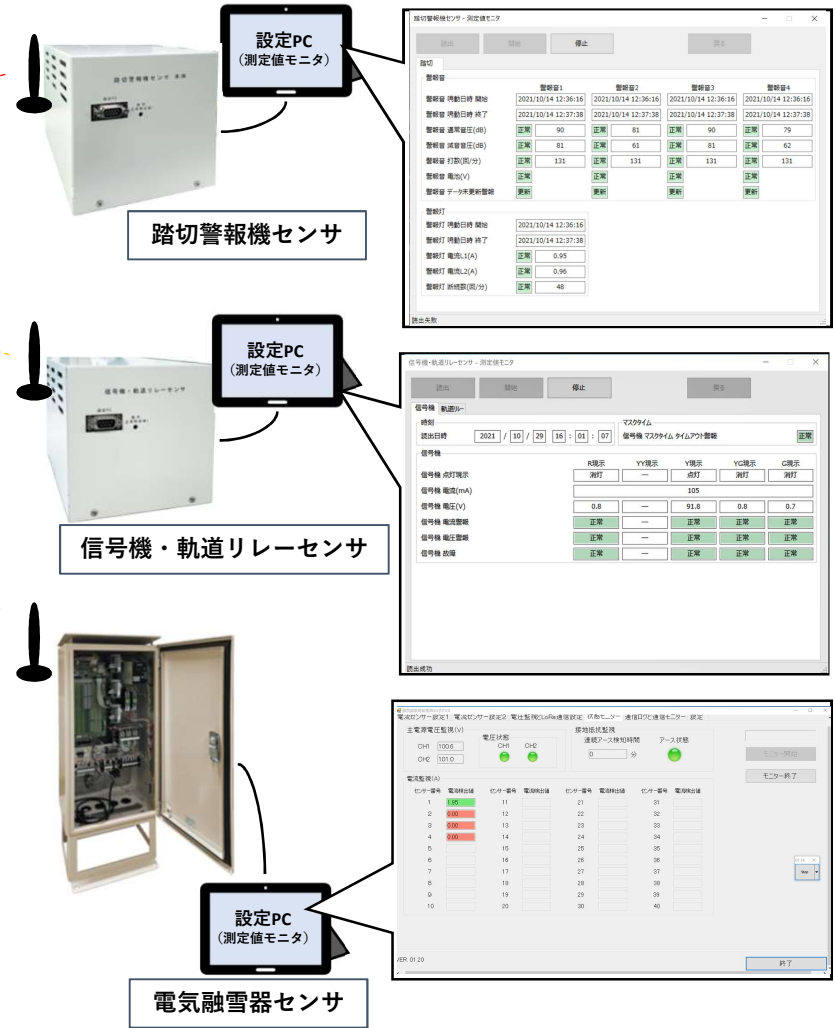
踏切警報機センサ

設定PC
(測定値モニタ)

踏切警報機センサ - 測定値モニタ

読出　開始　停止　戻る

踏切

警報音

| | 警報音1 | 警報音2 | 警報音3 | 警報音4 |
|---|---|---|---|---|
| 警報音 鳴動日時 開始 | 2021/10/14 12:36:16 | 2021/10/14 12:36:16 | 2021/10/14 12:36:16 | 2021/10/14 12:36:16 |
| 警報音 鳴動日時 終了 | 2021/10/14 12:37:38 | 2021/10/14 12:37:38 | 2021/10/14 12:37:38 | 2021/10/14 12:37:38 |
| 警報音 通常音圧(dB) | 正常 90 | 正常 81 | 正常 90 | 正常 79 |
| 警報音 減音音圧(dB) | 正常 81 | 正常 61 | 正常 81 | 正常 62 |
| 警報音 打数(回/分) | 正常 131 | 正常 131 | 正常 131 | 正常 131 |
| 警報音 電池(V) | 正常 | 正常 | 正常 | 正常 |
| 警報音 データ未更新警報 | 更新 | 更新 | 更新 | 更新 |

警報灯

| | |
|---|---|
| 警報灯 鳴動日時 開始 | 2021/10/14 12:36:16 |
| 警報灯 鳴動日時 終了 | 2021/10/14 12:37:38 |
| 警報灯 電流L1(A) | 正常 0.95 |
| 警報灯 電流L2(A) | 正常 0.96 |
| 警報灯 点滅数(回/分) | 正常 48 |

読出失敗

信号機・軌道リレーセンサ

設定PC
(測定値モニタ)

信号機・軌道リレーセンサ - 測定値モニタ

読出　開始　停止　戻る

信号機　軌道リレー

時刻
読出日時 2021 / 10 / 29 16 : 01 : 07

マスクタイム
信号機 マスクタイム タイムアウト警報 正常

信号機

| | R現示 | YY現示 | Y現示 | YG現示 | G現示 |
|---|---|---|---|---|---|
| 信号機 点灯現示 | 消灯 | — | 点灯 | 消灯 | 消灯 |
| 信号機 電流(mA) | 105 | | | | |
| 信号機 電圧(V) | 0.8 | — | 91.8 | 0.8 | 0.7 |
| 信号機 電流警報 | 正常 | — | 正常 | 正常 | 正常 |
| 信号機 電圧警報 | 正常 | — | 正常 | 正常 | 正常 |
| 信号機 故障 | 正常 | — | 正常 | 正常 | 正常 |

読出成功

電流センサー設定1　電流センサー設定2　電圧監視CLoRa通信設定　状態モニター　通信ログと通信モニター設定

主電源電圧監視(V)
CH1 100.6
CH2 101.0
電圧状態 CH1 CH2

接地抵抗監視
連続アース検知時間 0 分
アース状態

モニター開始
モニター終了

電流監視(A)

| センサー番号 | 電流検出値 | センサー番号 | 電流検出値 | センサー番号 | 電流検出値 | センサー番号 | 電流検出値 |
|---|---|---|---|---|---|---|---|
| 1 | 1.95 | 11 | | 21 | | 31 | |
| 2 | 0.00 | 12 | | 22 | | 32 | |
| 3 | 0.00 | 13 | | 23 | | 33 | |
| 4 | 0.00 | 14 | | 24 | | 34 | |
| 5 | | 15 | | 25 | | 35 | |
| 6 | | 16 | | 26 | | 36 | |
| 7 | | 17 | | 27 | | 37 | |
| 8 | | 18 | | 28 | | 38 | |
| 9 | | 19 | | 29 | | 39 | |
| 10 | | 20 | | 30 | | 40 | |

Stop

VER. 01.20

終了

設定PC
(測定値モニタ)

電気融雪器センサ